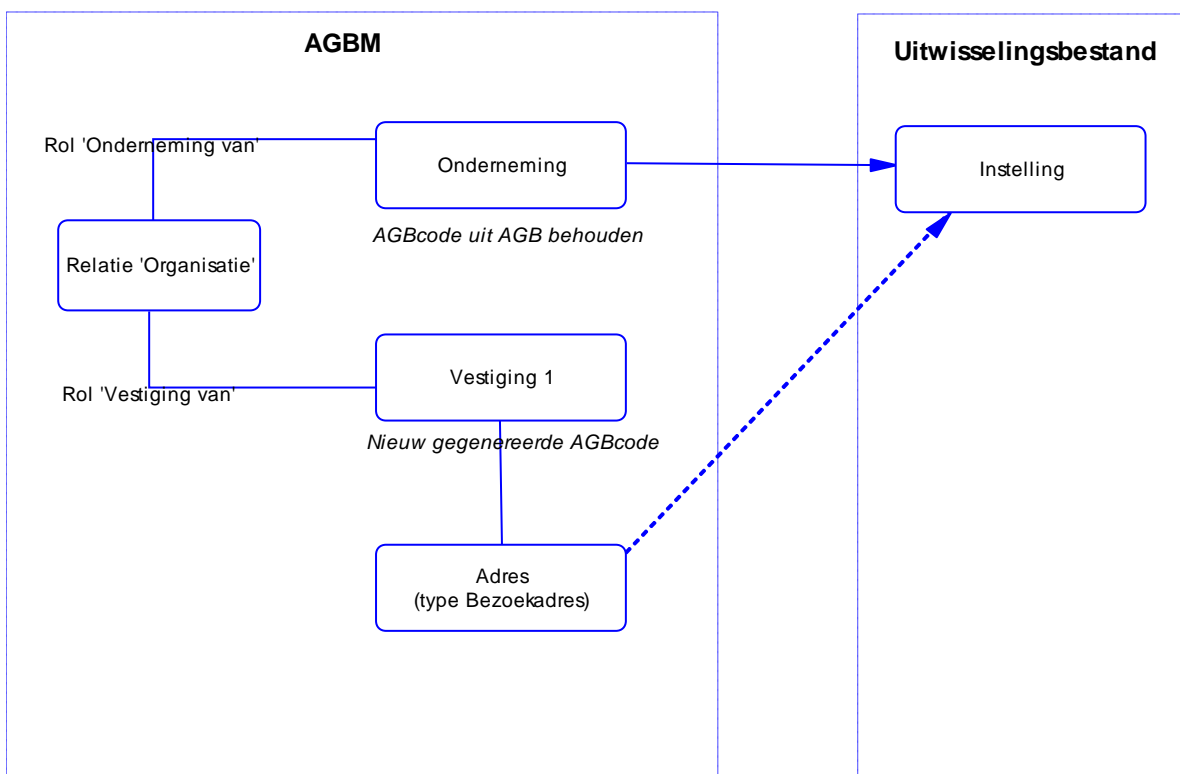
AGBM

Uitwisselingsbestand

Rol 'Onderneming van'

Onderneming

Instelling

AGBcode uit AGB behouden

Relatie 'Organisatie'

Vestiging 1

Rol 'Vestiging van'

Nieuw gegenereerde AGBcode

Adres
(type Bezoekadres)